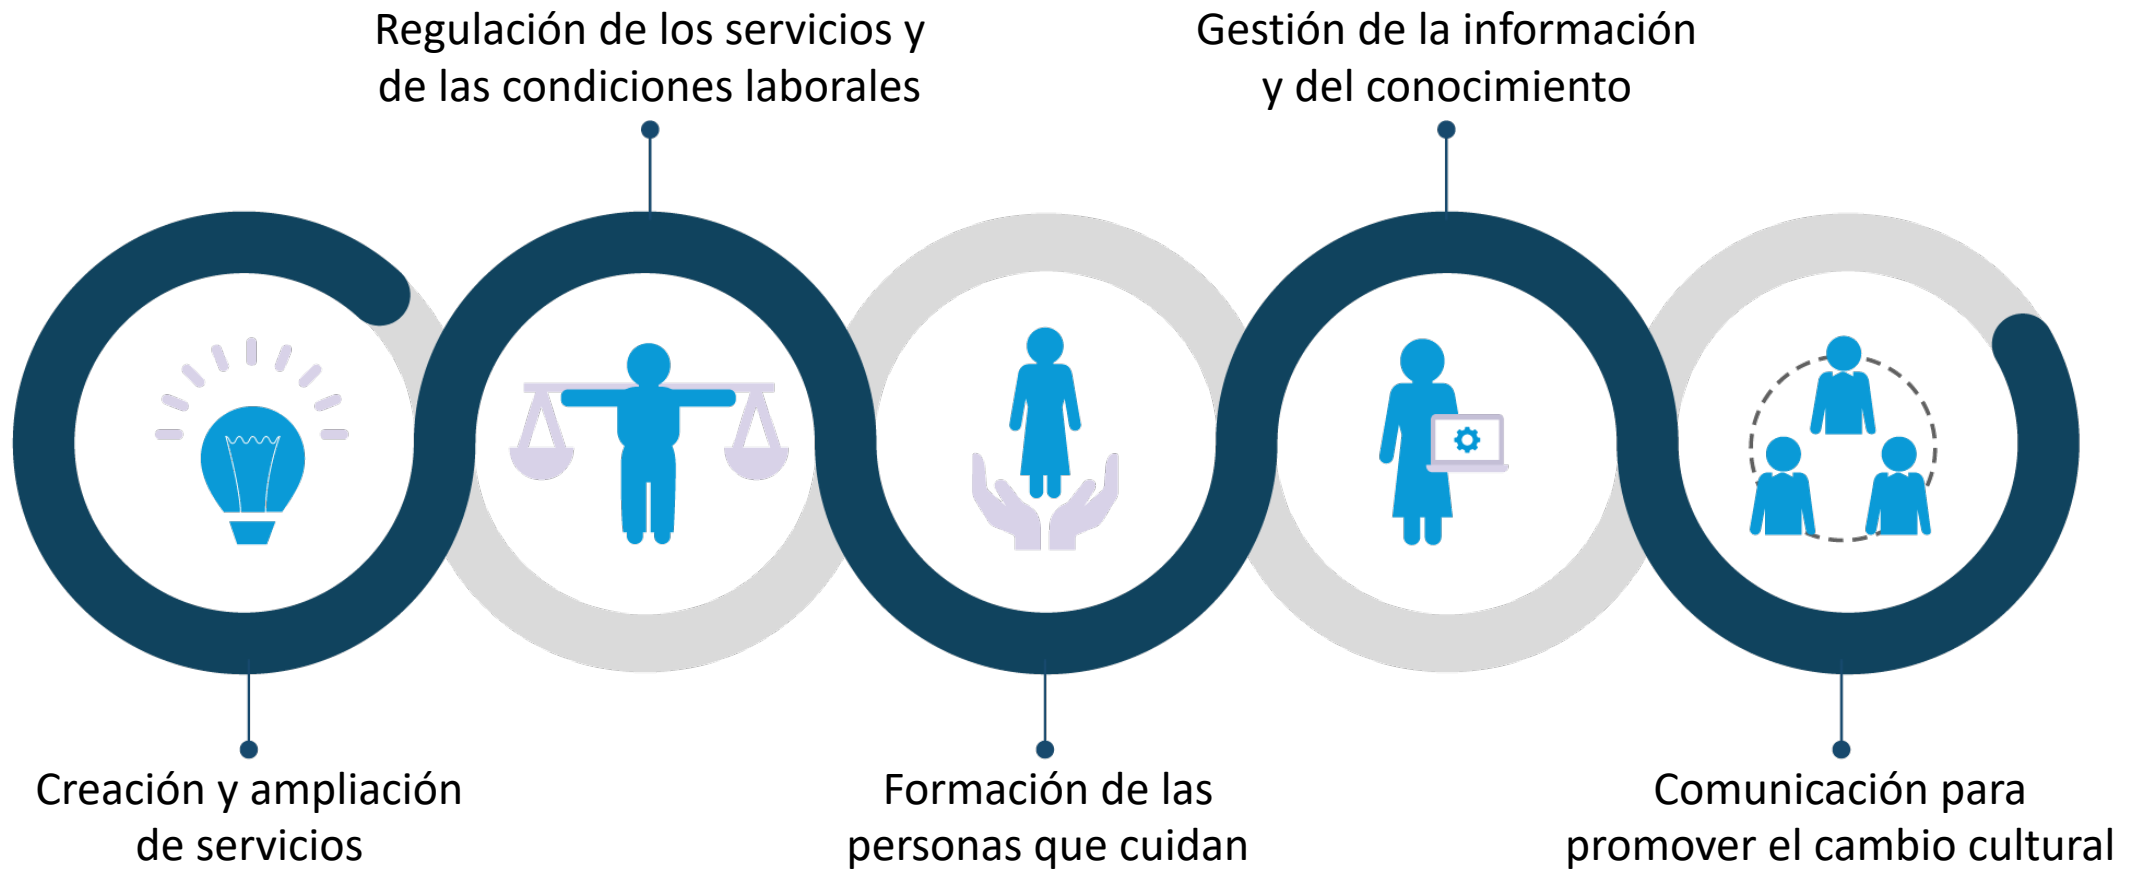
Regulación de los servicios y de las condiciones laborales

Gestión de la información y del conocimiento

Creación y ampliación de servicios

Formación de las personas que cuidan

Comunicación para promover el cambio cultural